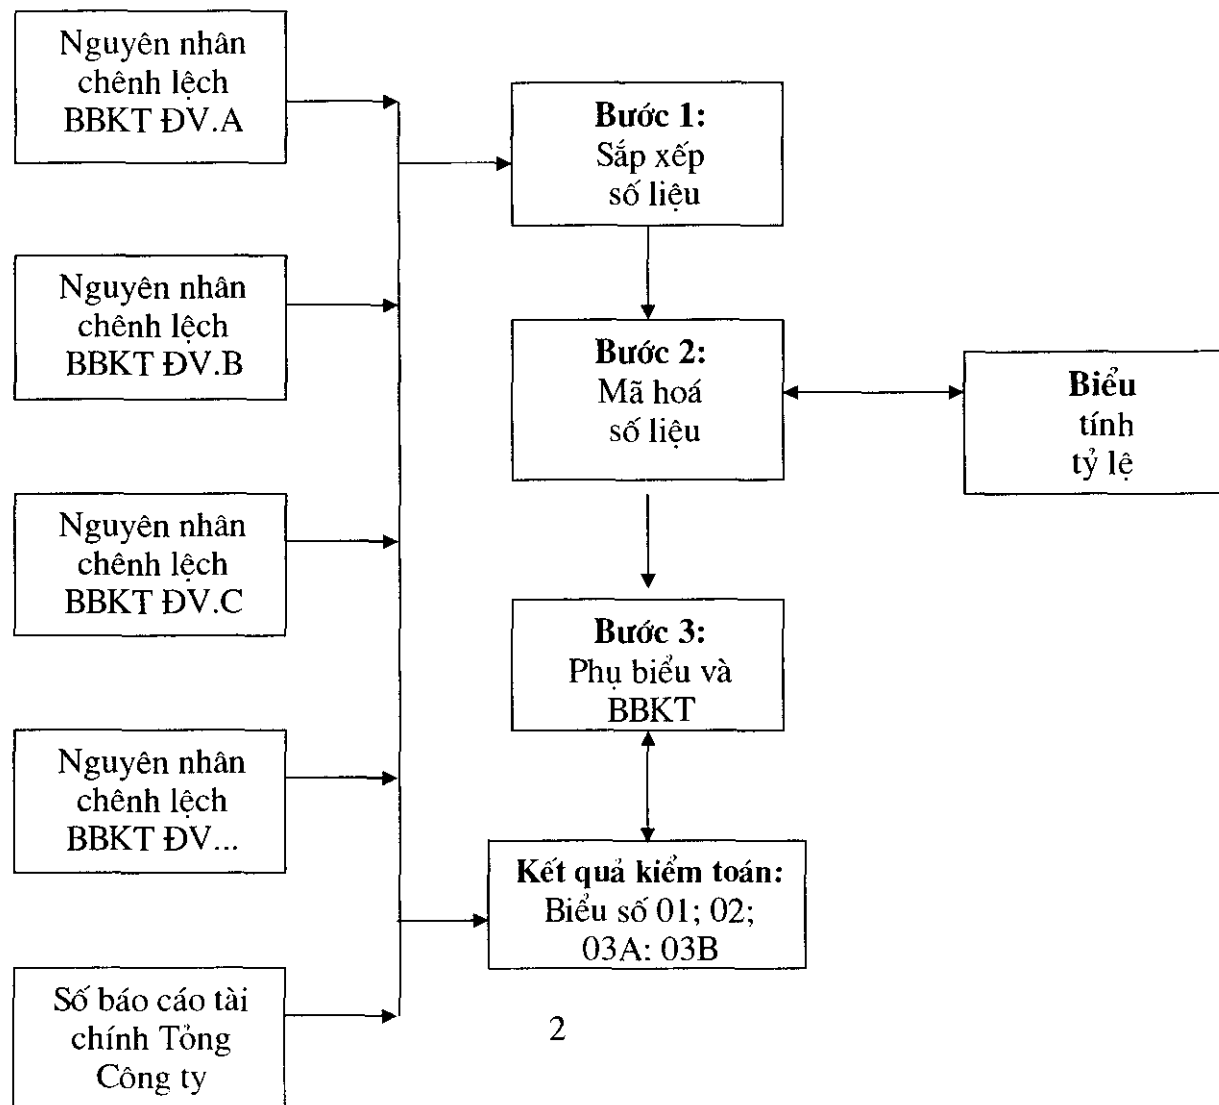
Nguyên nhân chênh lệch BBKT ĐV.A

Nguyên nhân chênh lệch BBKT ĐV.B

Nguyên nhân chênh lệch BBKT ĐV.C

Nguyên nhân chênh lệch BBKT ĐV...

Số báo cáo tài chính Tổng Công ty

**Bước 1:**
Sắp xếp số liệu

**Bước 2:**
Mã hoá số liệu

**Biểu**
tính tỷ lệ

**Bước 3:**
Phụ biểu và BBKT

**Kết quả kiểm toán:**
Biểu số 01; 02; 03A: 03B

2